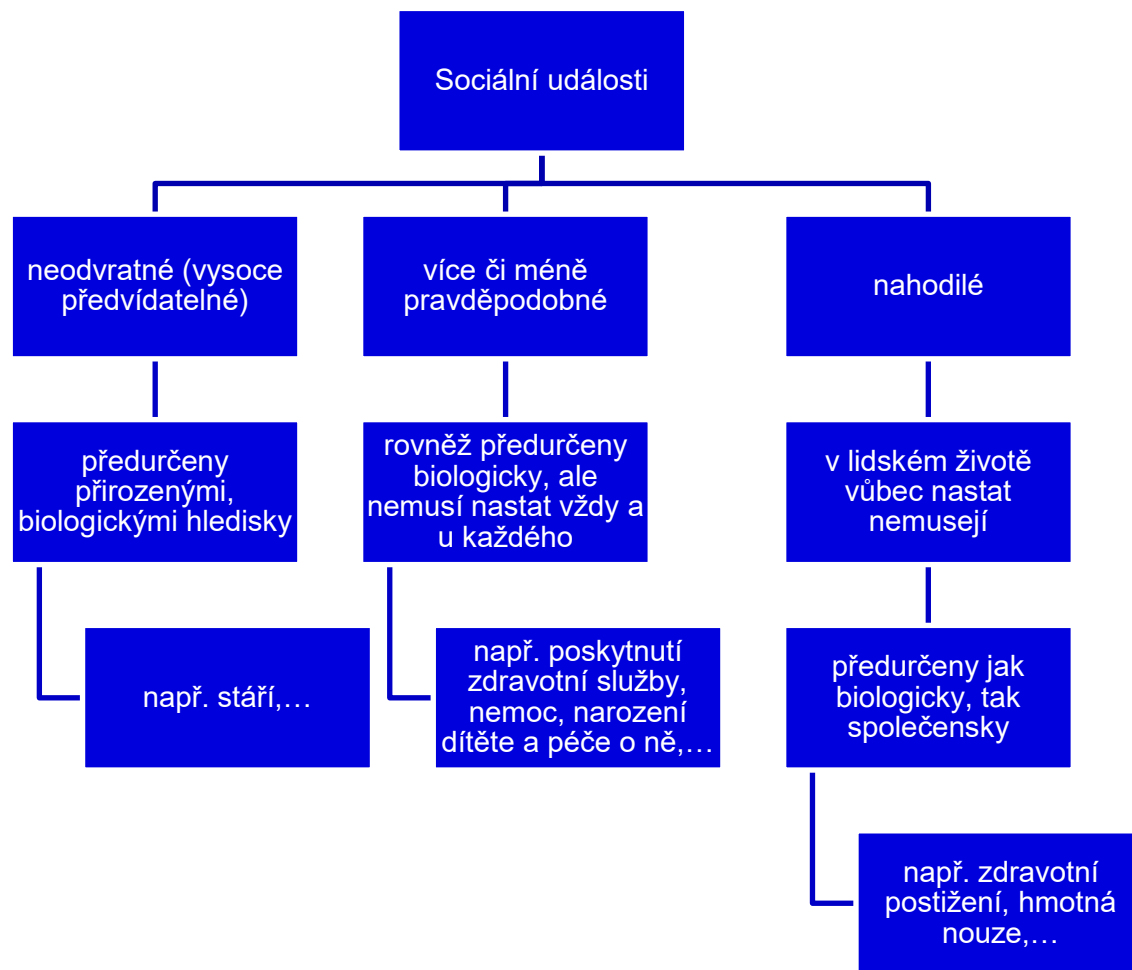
Sociální události

neodvratné (vysoce předvídatelné)

předurčeny přirozenými, biologickými hledisky

např. stáří,…

více či méně pravděpodobné

rovněž předurčeny biologicky, ale nemusí nastat vždy a u každého

např. poskytnutí zdravotní služby, nemoc, narození dítěte a péče o ně,…

nahodilé

v lidském životě vůbec nastat nemusejí

předurčeny jak biologicky, tak společensky

např. zdravotní postižení, hmotná nouze,…